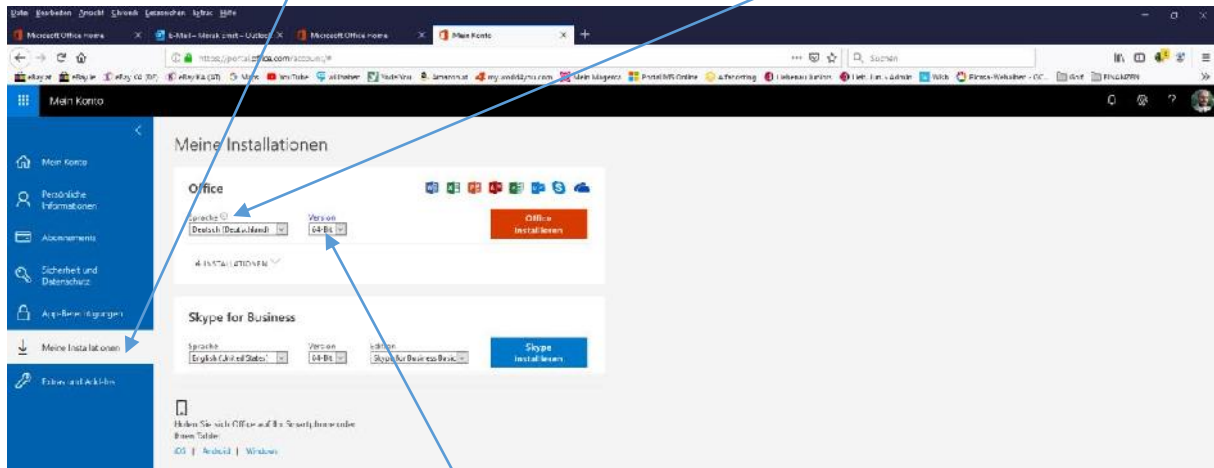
Datei Bearbeiten Ansicht Chronik Lesezeichen Extras Hilfe

Microsoft Office Home
E-Mail – Merak Ernst – Outlook
Microsoft Office Home
Mein Konto

https://portal.office.com/account/#

Suchen

Mein Konto

Mein Konto
Persönliche Informationen
Abonnements
Sicherheit und Datenschutz
App-Berechtigungen
Meine Installationen
Tools und Add-Ins

Meine Installationen

Office

Sprache
Deutsch (Deutschland)
Version
64-Bit
Office installieren

4 INSTALLATIONEN

Skype for Business

Sprache
English (United States)
Version
64-Bit
Edition
Skype for Business Basic
Skype installieren

Holen Sie sich Office auf Ihr Smartphone oder Ihrem Tablet.
iOS | Android | Windows